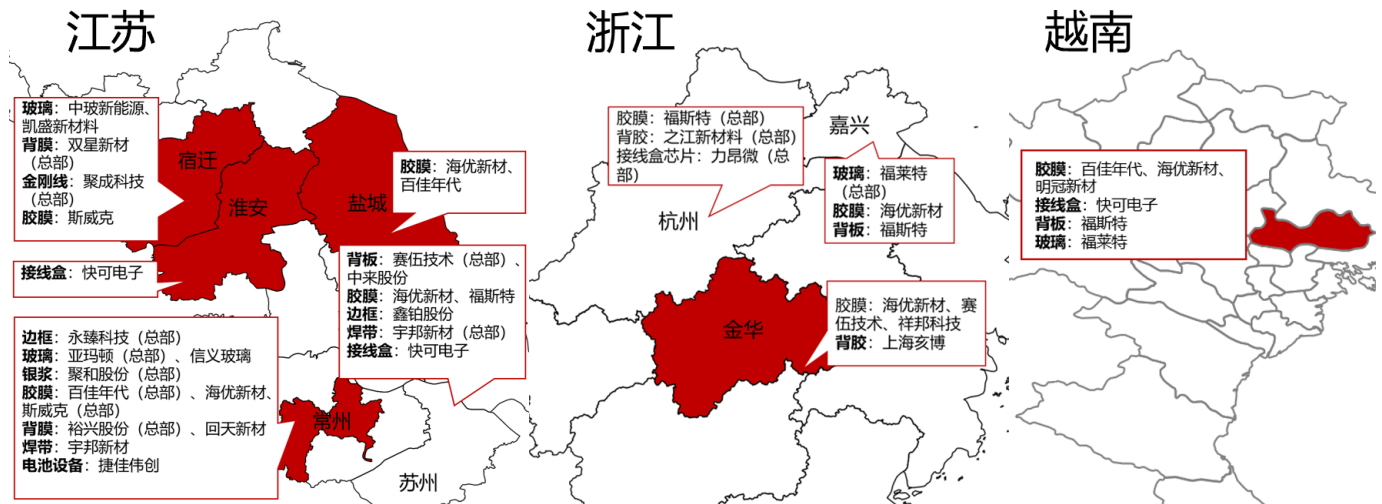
江苏

玻璃：中玻新能源、凯盛新材料
背膜：双星新材（总部）
金刚线：聚成科技（总部）
胶膜：斯威克

宿迁
淮安
盐城

胶膜：海优新材、百佳年代

接线盒：快可电子

背板：赛伍技术（总部）、中来股份
胶膜：海优新材、福斯特
边框：鑫铂股份
焊带：宇邦新材（总部）
接线盒：快可电子

边框：永臻科技（总部）
玻璃：亚玛顿（总部）、信义玻璃
银浆：聚和股份（总部）
胶膜：百佳年代（总部）、海优新材、斯威克（总部）
背膜：裕兴股份（总部）、回天新材
焊带：宇邦新材
电池设备：捷佳伟创

常州
苏州

浙江

胶膜：福斯特（总部）
背胶：之江新材料（总部）
接线盒芯片：力昂微（总部）

嘉兴

玻璃：福莱特（总部）
胶膜：海优新材
背板：福斯特

杭州
金华

胶膜：海优新材、赛伍技术、祥邦科技
背胶：上海亥博

越南

胶膜：百佳年代、海优新材、明冠新材
接线盒：快可电子
背板：福斯特
玻璃：福莱特